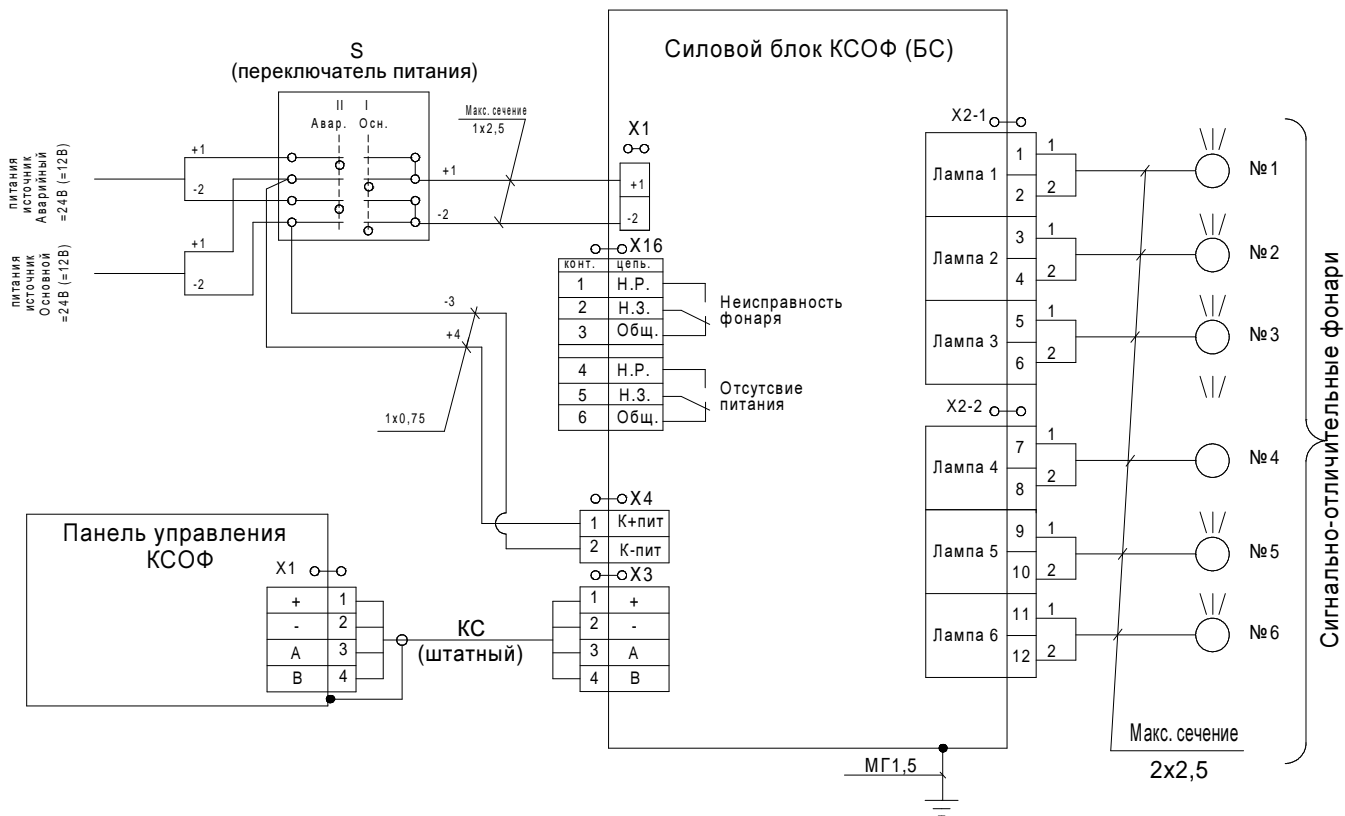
S
(переключатель питания)

II I
Авар. Осн.

Макс. сечение
1x2,5

Силовой блок КСОФ (БС)

Аварийный источник питания =24В (=12В)

Основной источник питания =24В (=12В)

+1
-2
+1
-2
+1
-2

X1
+1
-2

X16

| конт. | цепь. |
|---|---|
| 1 | Н.Р. |
| 2 | Н.З. |
| 3 | Общ. |
| 4 | Н.Р. |
| 5 | Н.З. |
| 6 | Общ. |

Неисправность фонаря

Отсутсвие питания

-3
+4
1x0,75

X4

| 1 | К+пит |
|---|---|
| 2 | К-пит |

X3

| 1 | + |
|---|---|
| 2 | - |
| 3 | A |
| 4 | B |

Панель управления КСОФ

X1

| + | 1 |
|---|---|
| - | 2 |
| A | 3 |
| B | 4 |

КС
(штатный)

X2-1

| Лампа 1 | 1 |
|---|---|
| | 2 |
| Лампа 2 | 3 |
| | 4 |
| Лампа 3 | 5 |
| | 6 |

X2-2

| Лампа 4 | 7 |
|---|---|
| | 8 |
| Лампа 5 | 9 |
| | 10 |
| Лампа 6 | 11 |
| | 12 |

1
2
1
2
1
2
1
2
1
2
1
2

№1
№2
№3
№4
№5
№6

Сигнально-отличительные фонари

Макс. сечение
2x2,5

МГ1,5